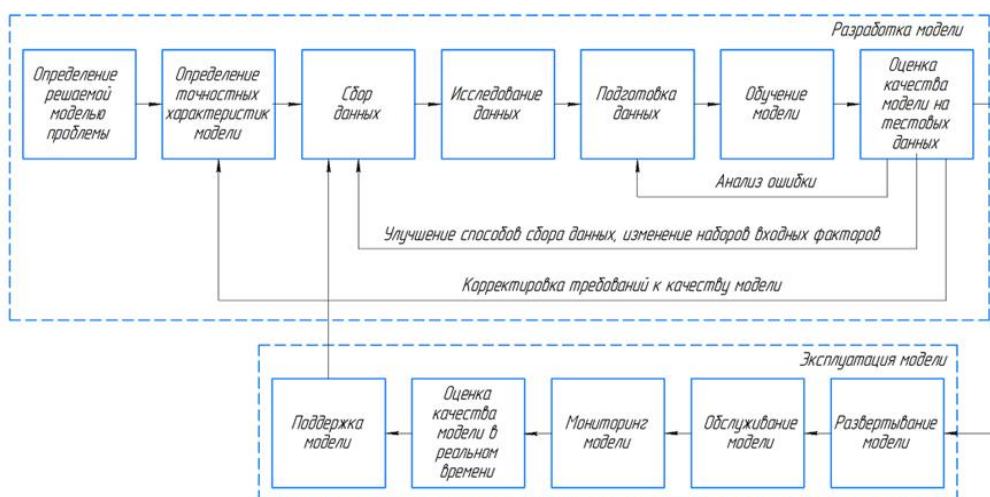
Разработка модели

Определение решаемой моделью проблемы

Определение точностных характеристик модели

Сбор данных

Исследование данных

Подготовка данных

Обучение модели

Оценка качества модели на тестовых данных

Анализ ошибки

Улучшение способов сбора данных, изменение наборов входных факторов

Корректировка требований к качеству модели

Эксплуатация модели

Поддержка модели

Оценка качества модели в реальном времени

Мониторинг модели

Обслуживание модели

Развертывание модели